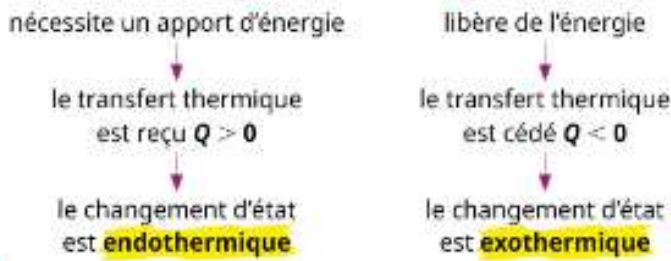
nécessite un apport d'énergie

le transfert thermique est reçu $Q > 0$

le changement d'état est **endothermique**

libère de l'énergie

le transfert thermique est cédé $Q < 0$

le changement d'état est **exothermique**